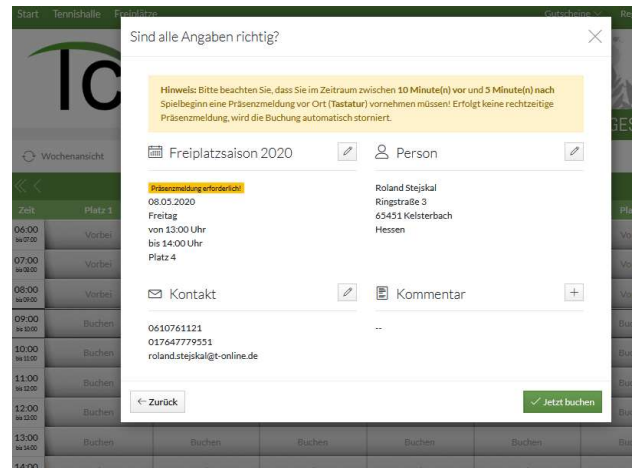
Start Tennishalle Freiplätze Gutscheine Re

Sind alle Angaben richtig?

Hinweis: Bitte beachten Sie, dass Sie im Zeitraum zwischen 10 Minute(n) vor und 5 Minute(n) nach Spielbeginn eine Präsenzmeldung vor Ort (Tastatur) vornehmen müssen! Erfolgt keine rechtzeitige Präsenzmeldung, wird die Buchung automatisch storniert.

Freiplatzsaison 2020

Präsenzmeldung erforderlich!
08.05.2020
Freitag
von 13:00 Uhr
bis 14:00 Uhr
Platz 4

Person

Roland Stejskal
Ringstraße 3
65451 Kelsterbach
Hessen

Kontakt

0610761121
017647779551
roland.stejskal@t-online.de

Kommentar

--

← Zurück

✓ Jetzt buchen

Wochenansicht

Zeit Platz 1

06:00 bis 07:00 Vorbei
07:00 bis 08:00 Vorbei
08:00 bis 09:00 Vorbei
09:00 bis 10:00 Buchen
10:00 bis 11:00 Buchen
11:00 bis 12:00 Buchen
12:00 bis 13:00 Buchen
13:00 bis 14:00 Buchen Buchen Buchen Buchen Buchen
14:00